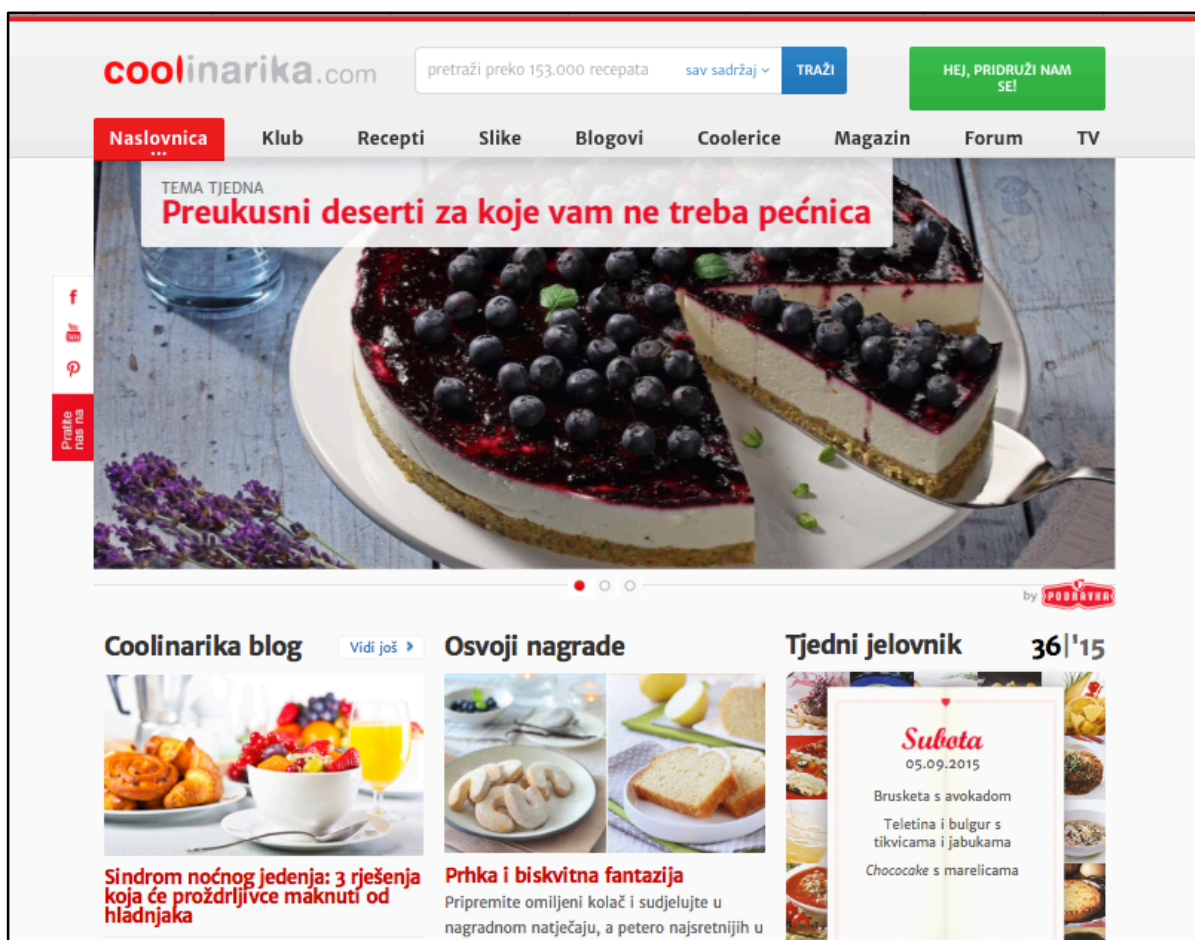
coolinarika.com

pretraži preko 153.000 recepata sav sadržaj TRAŽI

HEJ, PRIDRUŽI NAM SE!

Naslovnica Klub Recepti Slike Blogovi Coolerice Magazin Forum TV

TEMA TJEDNA
Preukusni deserti za koje vam ne treba pećnica

Pratite nas na

by PODRAVKA

Coolinarika blog Vidi još

Sindrom noćnog jedenja: 3 rješenja koja će proždrljivce maknuti od hladnjaka

Osvoji nagrade

Prhka i biskvitna fantazija

Pripremite omiljeni kolač i sudjelujte u nagradnom natječaju, a petero najsretnijih u

Tjedni jelovnik 36|'15

Subota
05.09.2015

Brusketa s avokadom

Teletina i bulgur s tikvicama i jabukama

Chococake s marelicama